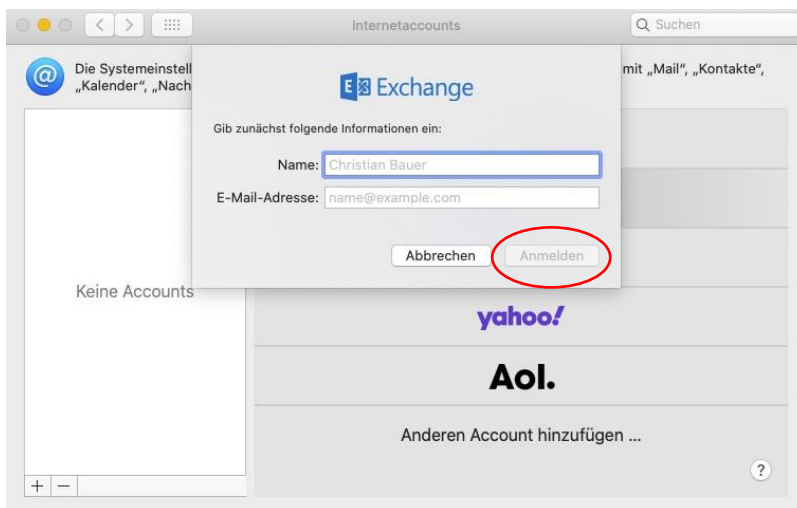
Internetaccounts

Suchen

Die Systemeinstell
„Kalender", „Nach

mit „Mail", „Kontakte",

Exchange

Gib zunächst folgende Informationen ein:

Name: Christian Bauer

E-Mail-Adresse: name@example.com

Abbrechen

Anmelden

Keine Accounts

yahoo!

Aol.

Anderen Account hinzufügen ...

?

+ −